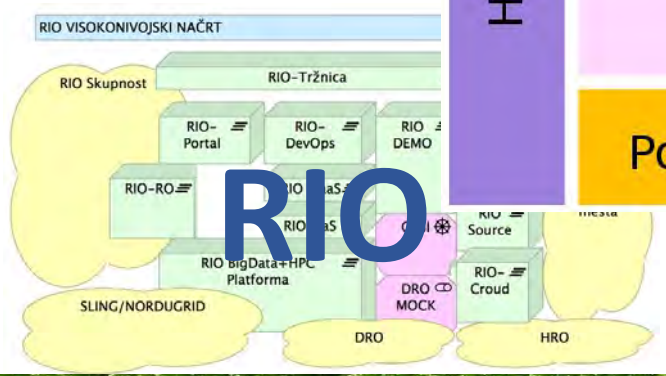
RIO VISOKONIVOJSKI NAČRT

RIO Skupnost

RIO-Tržnica

RIO-Portal

RIO-DevOps

RIO DEMO

RIO-RO

RIO

RIO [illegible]aaS

RIO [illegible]aS

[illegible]I

RIO Source

mesta

RIO BigData+HPC Platforma

DRO MOCK

RIO-Croud

SLING/NORDUGRID

DRO

HRO

Po